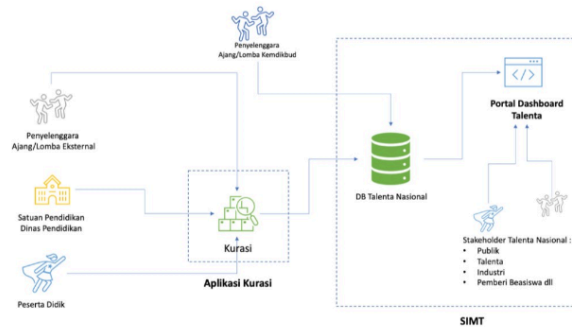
Penyelenggara Ajang/Lomba Kemdikbud

Portal Dashboard Talenta

Penyelenggara Ajang/Lomba Eksternal

DB Talenta Nasional

Satuan Pendidikan Dinas Pendidikan

Kurasi

Stakeholder Talenta Nasional :
• Publik
• Talenta
• Industri
• Pemberi Beasiswa dll

Peserta Didik

Aplikasi Kurasi

SIMT